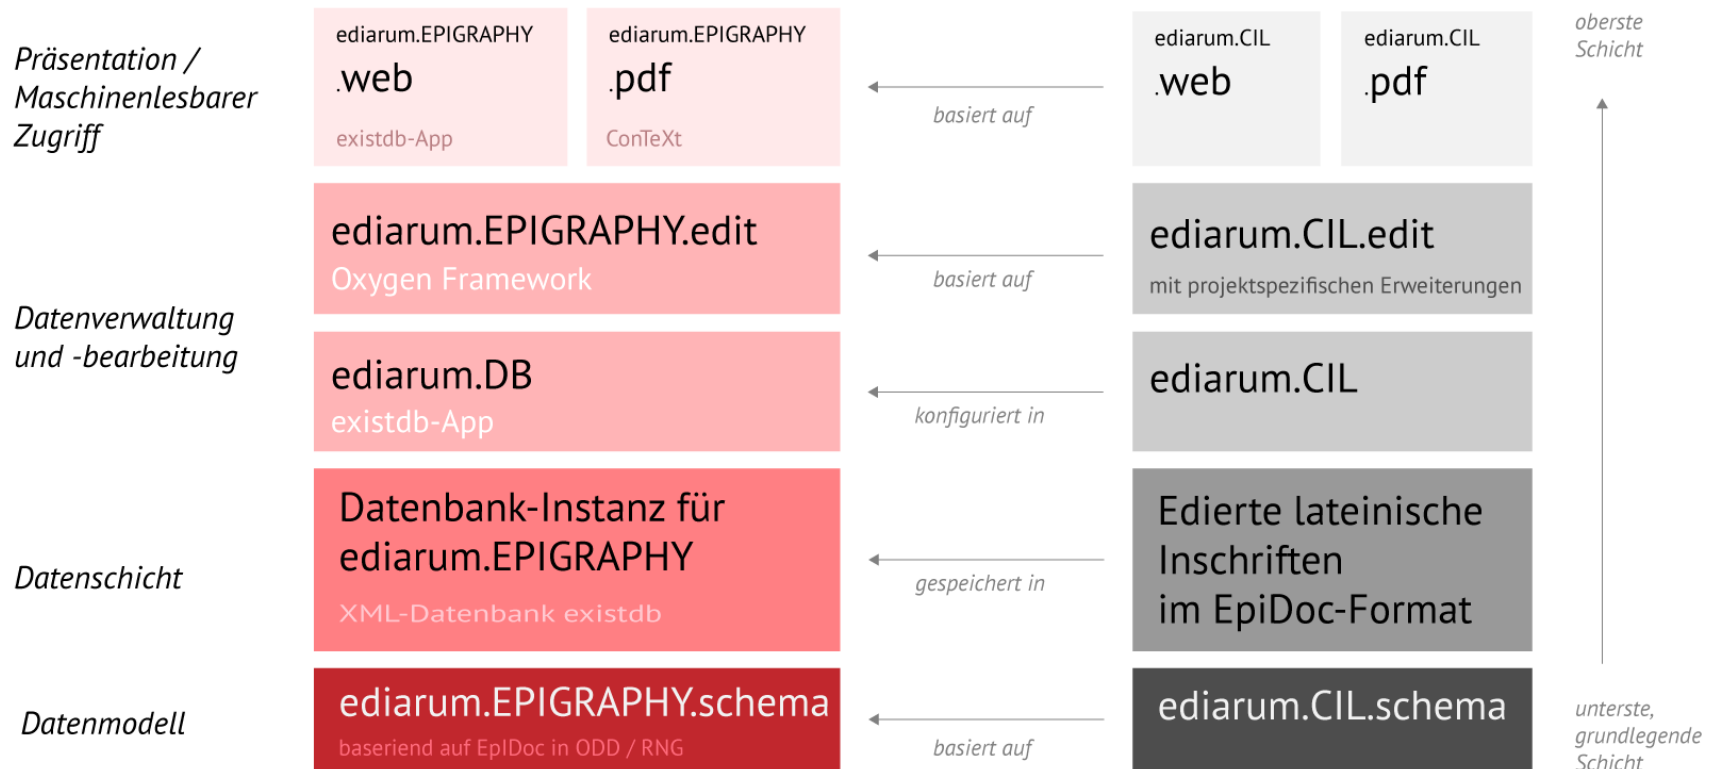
Präsentation / Maschinenlesbarer Zugriff

ediarum.EPIGRAPHY .web
existdb-App

ediarum.EPIGRAPHY .pdf
ConTeXt

basiert auf

ediarum.CIL .web

ediarum.CIL .pdf

oberste Schicht

ediarum.EPIGRAPHY.edit
Oxygen Framework

basiert auf

ediarum.CIL.edit
mit projektspezifischen Erweiterungen

Datenverwaltung und -bearbeitung

ediarum.DB
existdb-App

konfiguriert in

ediarum.CIL

Datenschicht

Datenbank-Instanz für ediarum.EPIGRAPHY
XML-Datenbank existdb

gespeichert in

Edierte lateinische Inschriften im EpiDoc-Format

Datenmodell

ediarum.EPIGRAPHY.schema
baseriend auf EpIDoc in ODD / RNG

basiert auf

ediarum.CIL.schema

unterste, grundlegende Schicht